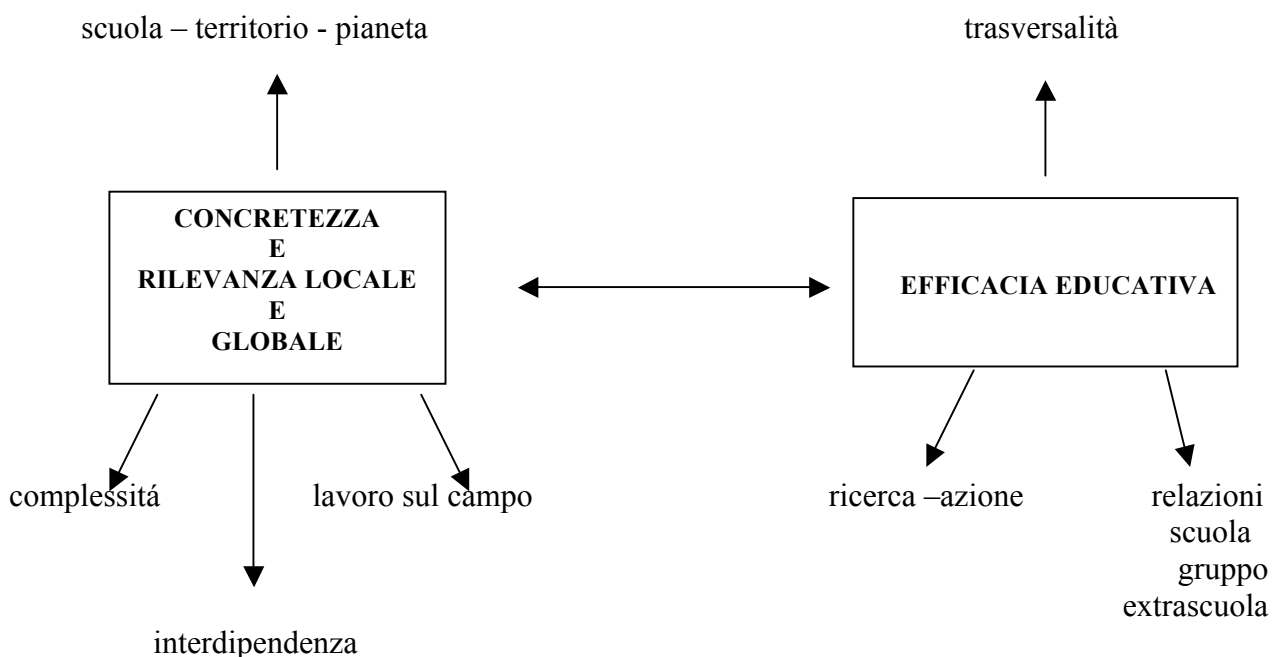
scuola – territorio - pianeta

trasversalità

CONCRETEZZA
E
RILEVANZA LOCALE
E
GLOBALE

EFFICACIA EDUCATIVA

complessitá

lavoro sul campo

ricerca –azione

relazioni scuola gruppo extrascuola

interdipendenza